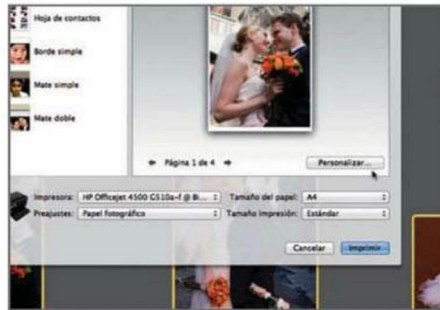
Hoja de contactos

Borde simple

Mate simple

Mate doble

Página 1 de 4

Personalizar...

Impresora: HP Officejet 4500 G510a-f @ Bi...

Tamaño del papel: A4

Preajustes: Papel fotográfico

Tamaño impresión: Estándar

Cancelar

Imprimir